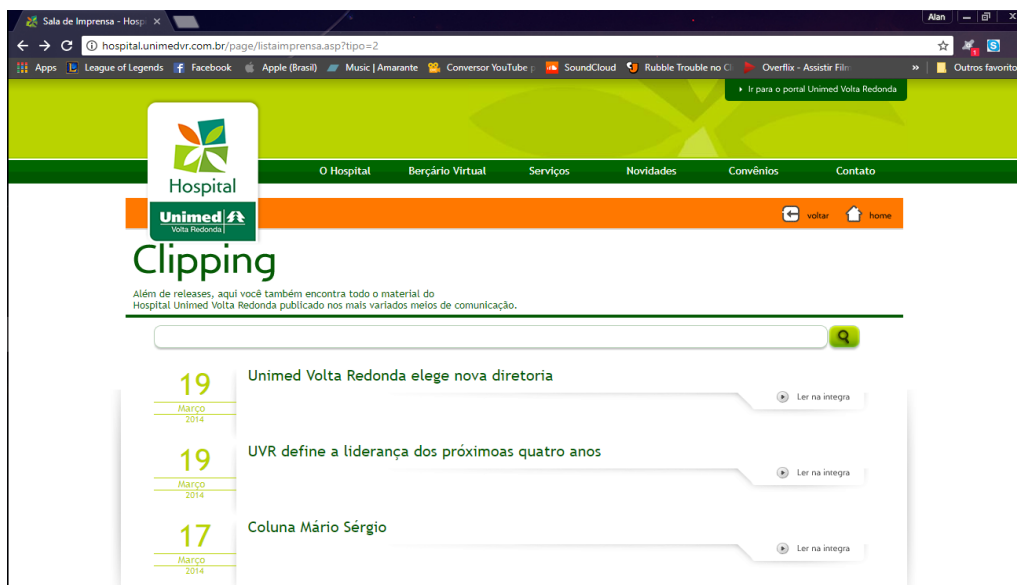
Sala de Imprensa - Hosp ×

Alan

hospital.unimedvr.com.br/page/listaimprensa.asp?tipo=2

Apps League of Legends Facebook Apple (Brasil) Music | Amarante Conversor YouTube p SoundCloud Rubble Trouble no Cl Overflix - Assistir Filn » Outros favorito

› Ir para o portal Unimed Volta Redonda

Hospital
Unimed
Volta Redonda

O Hospital Berçário Virtual Serviços Novidades Convênios Contato

voltar home

Clipping

Além de releases, aqui você também encontra todo o material do Hospital Unimed Volta Redonda publicado nos mais variados meios de comunicação.

19 Março 2014
Unimed Volta Redonda elege nova diretoria
Ler na integra

19 Março 2014
UVR define a liderança dos próximoas quatro anos
Ler na integra

17 Março 2014
Coluna Mário Sérgio
Ler na integra